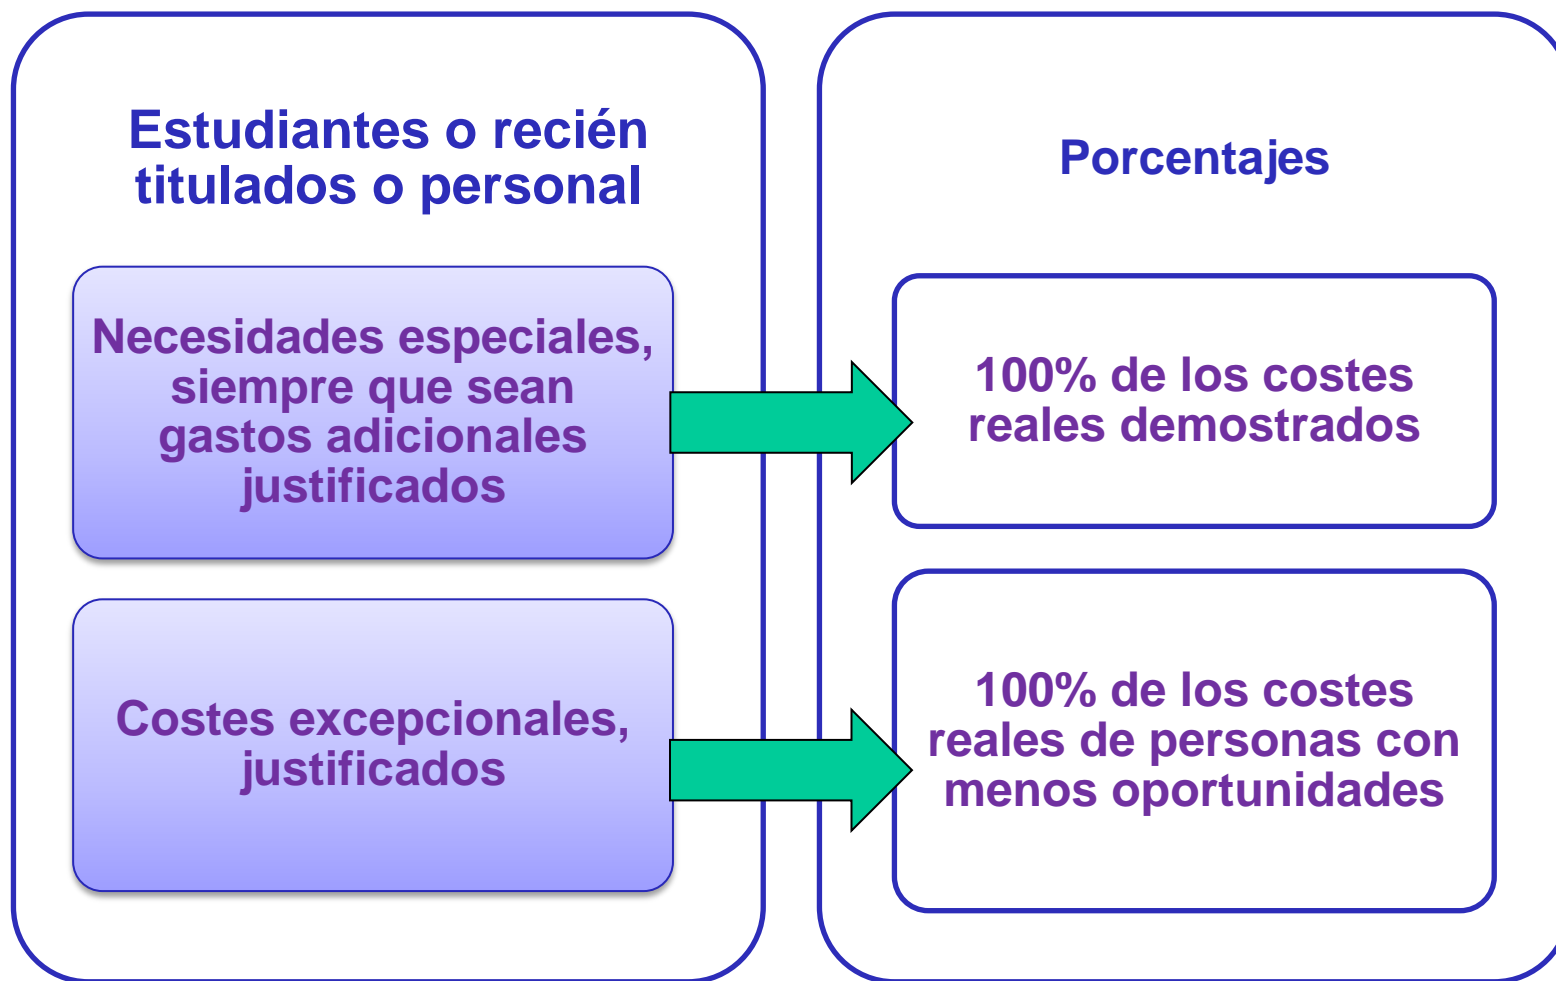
Estudiantes o recién titulados o personal

Necesidades especiales, siempre que sean gastos adicionales justificados

Costes excepcionales, justificados

Porcentajes

100% de los costes reales demostrados

100% de los costes reales de personas con menos oportunidades